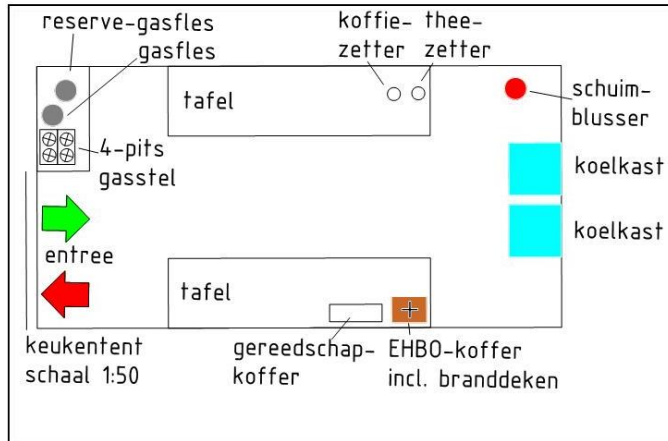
reserve-gasfles
gasfles

koffie- thee-
zetter zetter

tafel

schuim-
blusser

4-pits
gasstel

koelkast

koelkast

entree

tafel

keukentent
schaal 1:50

gereedschap-
koffer

EHBO-koffer
incl. branddeken